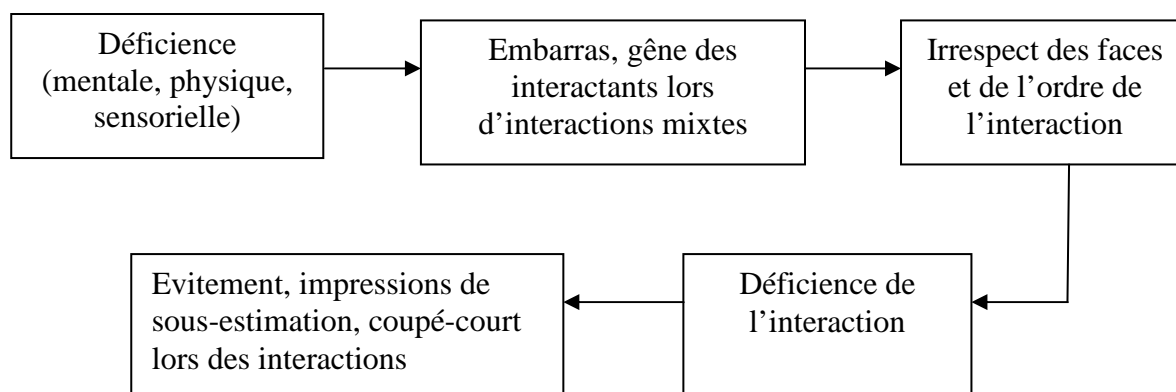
Déficience (mentale, physique, sensorielle)

Embarras, gêne des interactants lors d'interactions mixtes

Irrespect des faces et de l'ordre de l'interaction

Déficience de l'interaction

Evitement, impressions de sous-estimation, coupé-court lors des interactions